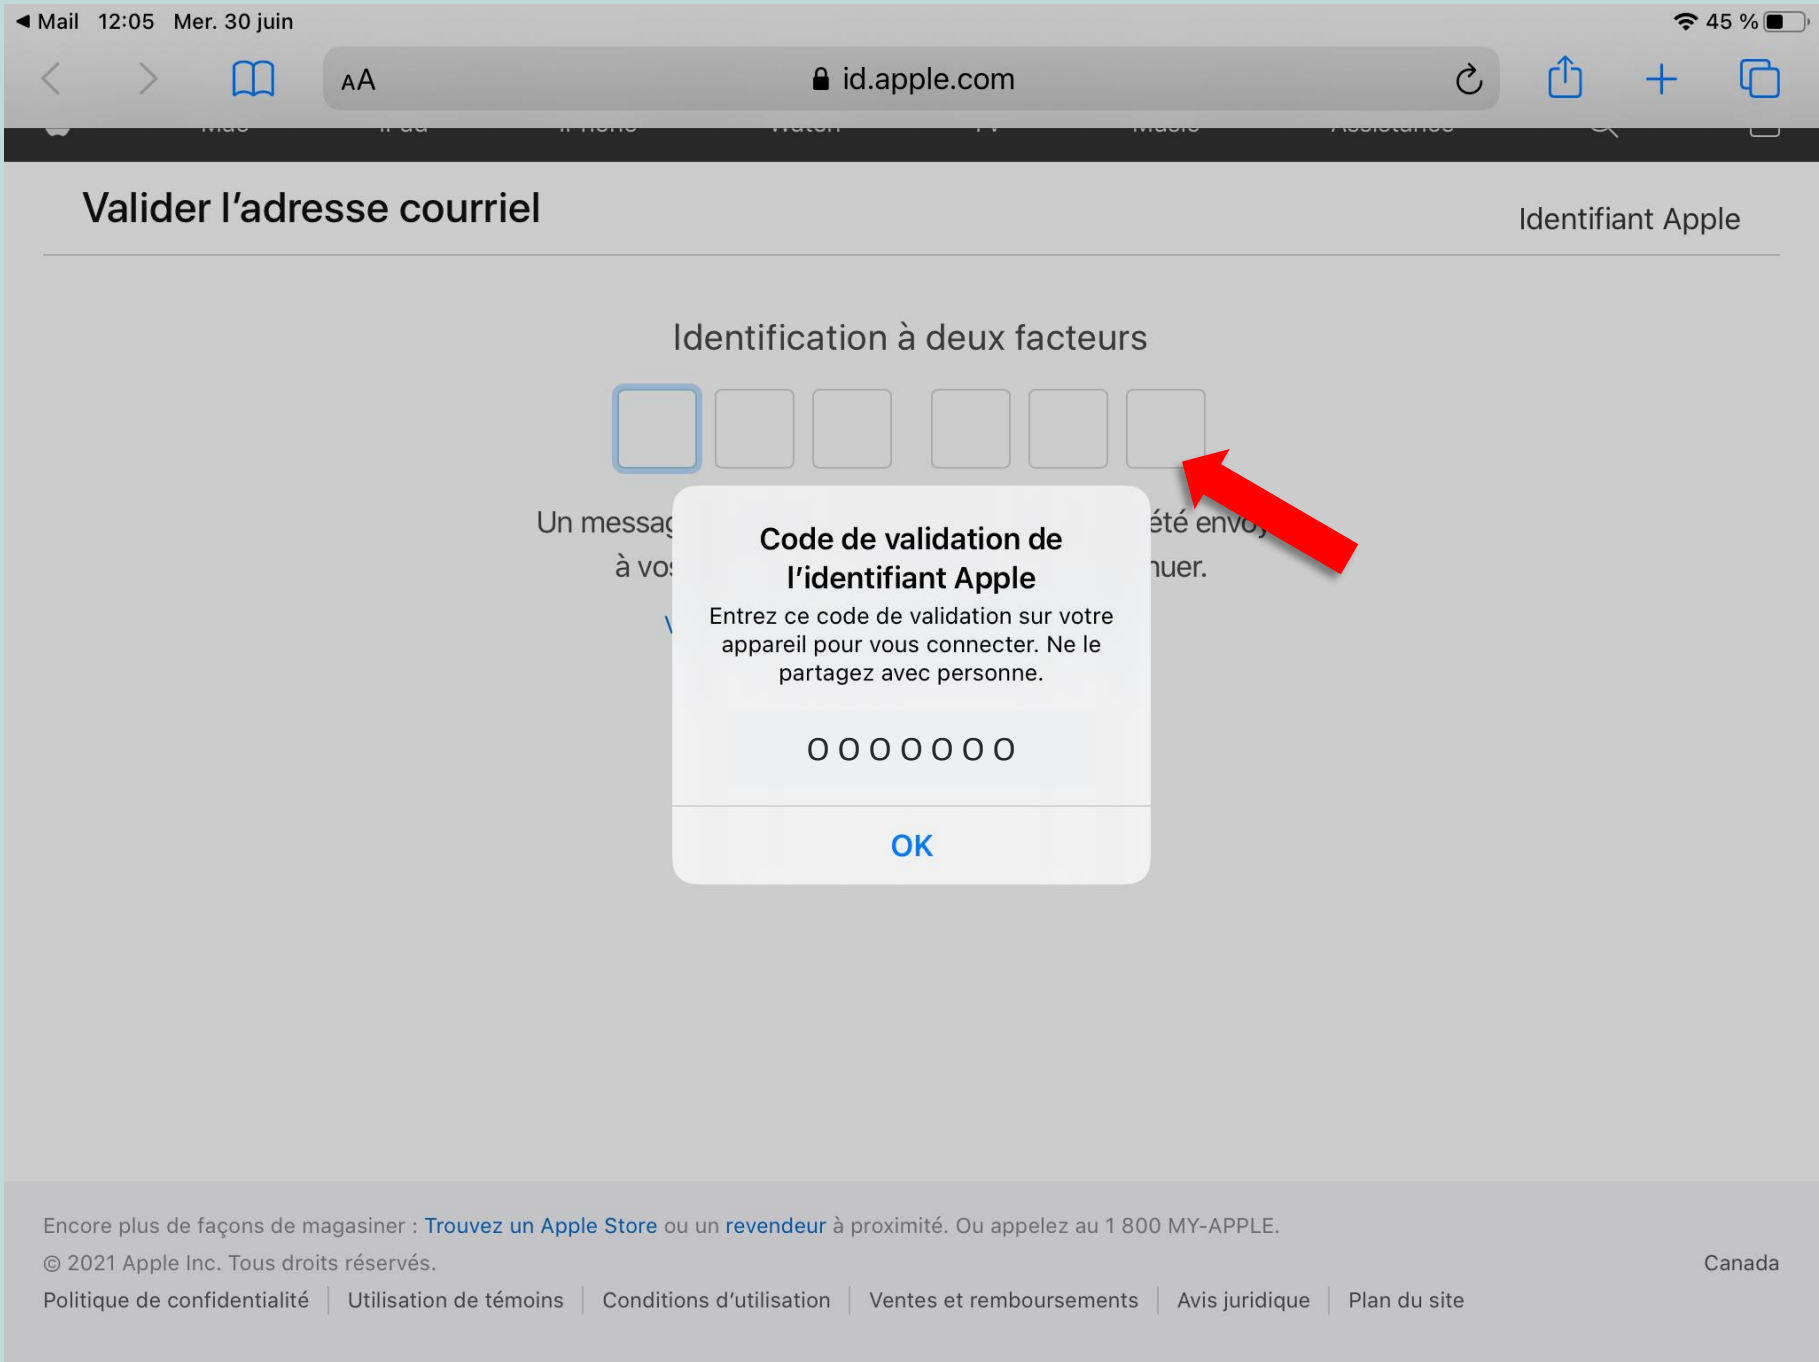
◀ Mail 12:05 Mer. 30 juin

45 %

AA id.apple.com

Valider l’adresse courriel

Identifiant Apple

Identification à deux facteurs

Un messag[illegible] été envo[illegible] à vo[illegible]uer.

Code de validation de l’identifiant Apple

Entrez ce code de validation sur votre appareil pour vous connecter. Ne le partagez avec personne.

0 0 0 0 0 0 0

OK

Encore plus de façons de magasiner : Trouvez un Apple Store ou un revendeur à proximité. Ou appelez au 1 800 MY-APPLE.

© 2021 Apple Inc. Tous droits réservés.

Canada

Politique de confidentialité | Utilisation de témoins | Conditions d’utilisation | Ventes et remboursements | Avis juridique | Plan du site